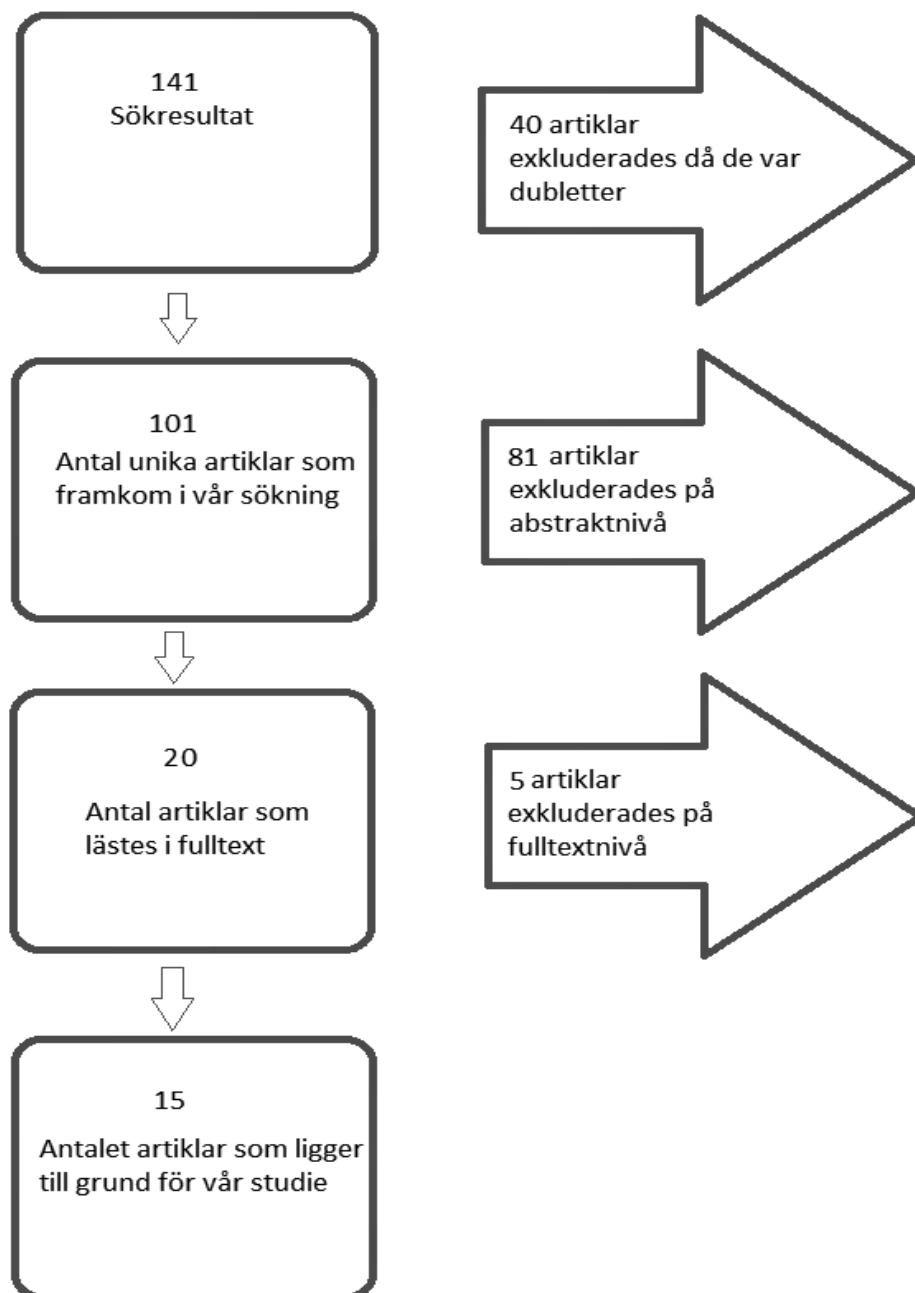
141
Sökresultat

40 artiklar exkluderades då de var dubletter

101
Antal unika artiklar som framkom i vår sökning

81 artiklar exkluderades på abstraktnivå

20
Antal artiklar som lästes i fulltext

5 artiklar exkluderades på fulltextnivå

15
Antalet artiklar som ligger till grund för vår studie